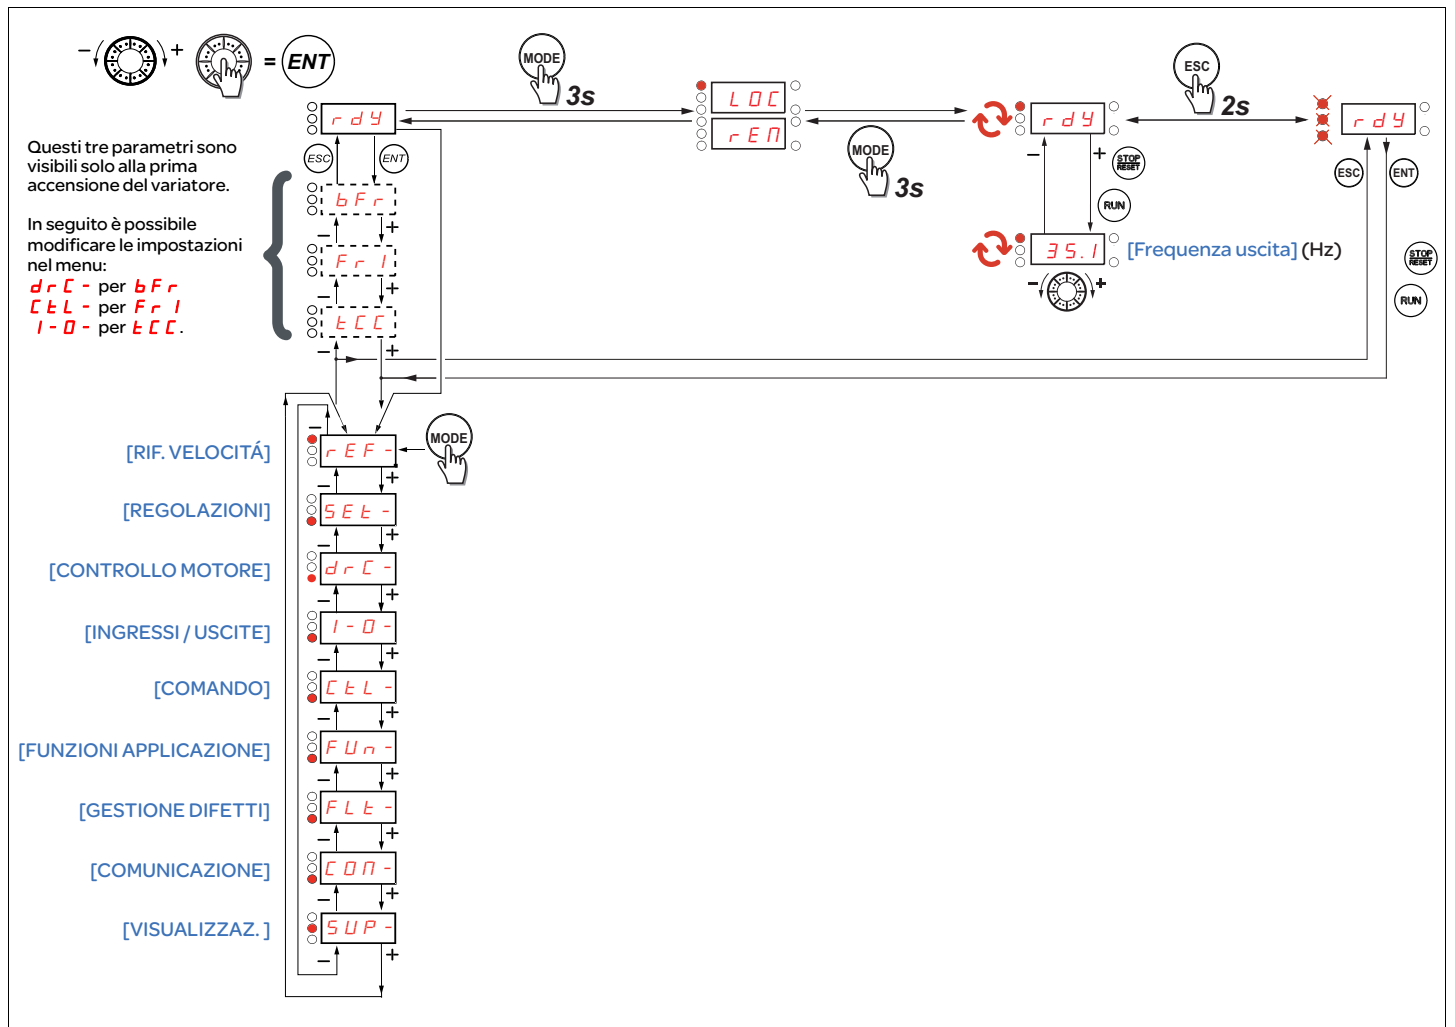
– + = ENT

MODE 3s

rdy

LOC
rEM

MODE 3s

rdy

ESC 2s

rdy

ESC ENT

Questi tre parametri sono visibili solo alla prima accensione del variatore.

In seguito è possibile modificare le impostazioni nel menu:
drC - per bFr
CtL - per Fr1
I-O - per tCC.

bFr
Fr1
tCC

– +

STOP RESET

RUN

35.1 [Frequenza uscita] (Hz)

ESC ENT

STOP RESET

RUN

[RIF. VELOCITÁ] rEF-
MODE
[REGOLAZIONI] SEt-
[CONTROLLO MOTORE] drC-
[INGRESSI / USCITE] I-O-
[COMANDO] CtL-
[FUNZIONI APPLICAZIONE] FUn-
[GESTIONE DIFETTI] FLt-
[COMUNICAZIONE] COM-
[VISUALIZZAZ. ] SUP-